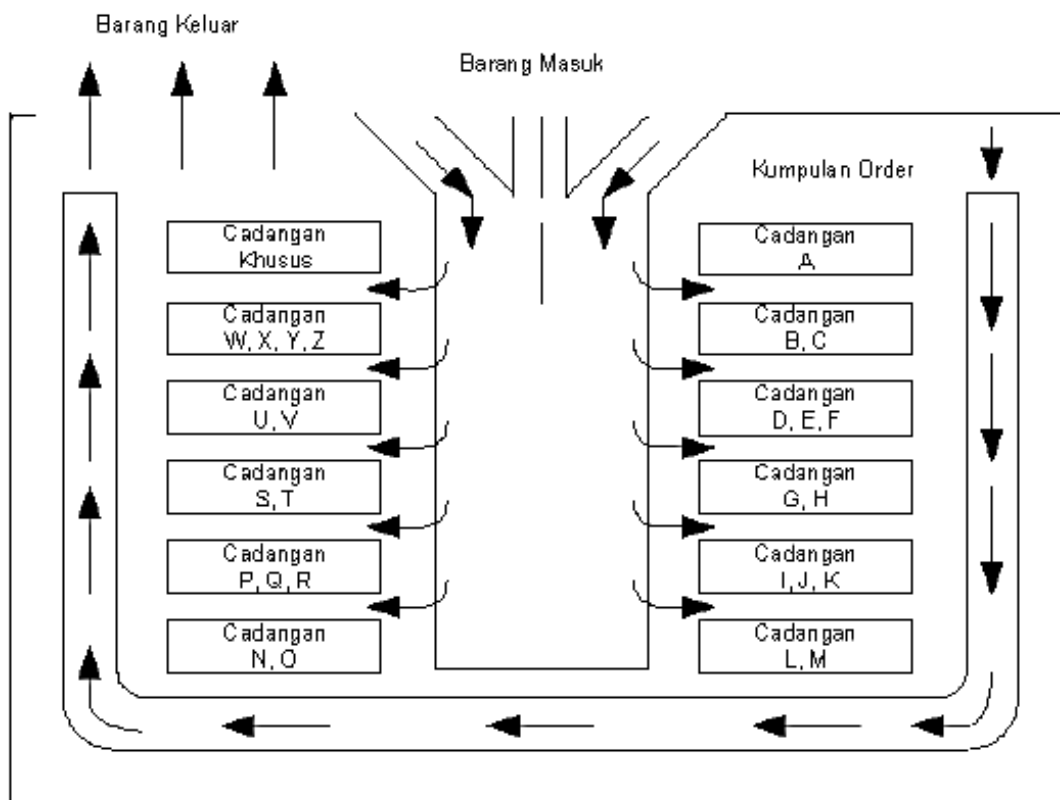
Barang Keluar

Barang Masuk

Kumpulan Order

Cadangan Khusus

Cadangan W, X, Y, Z

Cadangan U, V

Cadangan S, T

Cadangan P, Q, R

Cadangan N, O

Cadangan A

Cadangan B, C

Cadangan D, E, F

Cadangan G, H

Cadangan I, J, K

Cadangan L, M